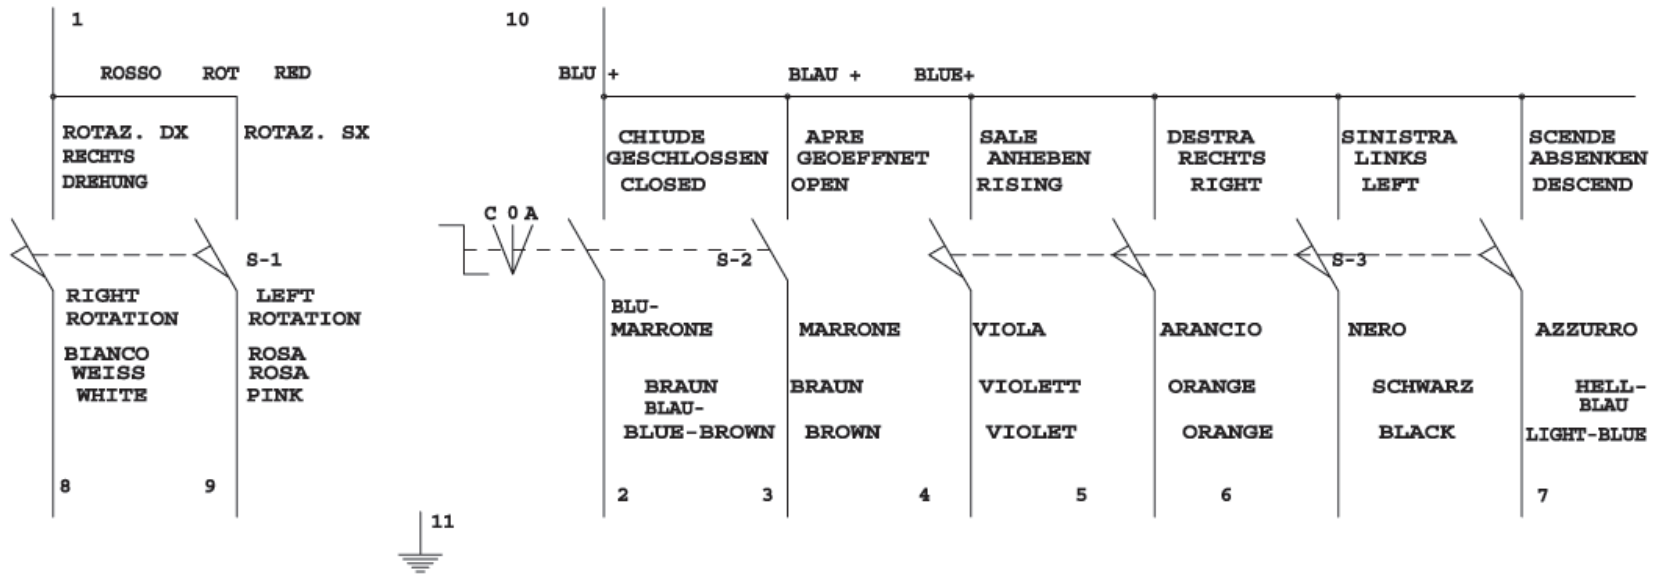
1

ROSSO ROT RED

ROTAZ. DX
RECHTS
DREHUNG

ROTAZ. SX

S-1

RIGHT
ROTATION

LEFT
ROTATION

BIANCO
WEISS
WHITE

ROSA
ROSA
PINK

8 9

10

BLU + BLAU + BLUE+

CHIUDE
GESCHLOSSEN
CLOSED

APRE
GEOEFFNET
OPEN

SALE
ANHEBEN
RISING

DESTRA
RECHTS
RIGHT

SINISTRA
LINKS
LEFT

SCENDE
ABSENKEN
DESCEND

C 0 A

S-2

S-3

BLU-
MARRONE

BRAUN
BLAU-
BLUE-BROWN

MARRONE

BRAUN

BROWN

VIOLA

VIOLETT

VIOLET

ARANCIO

ORANGE

ORANGE

NERO

SCHWARZ

BLACK

AZZURRO

HELL-
BLAU
LIGHT-BLUE

2 3 4 5 6 7

11